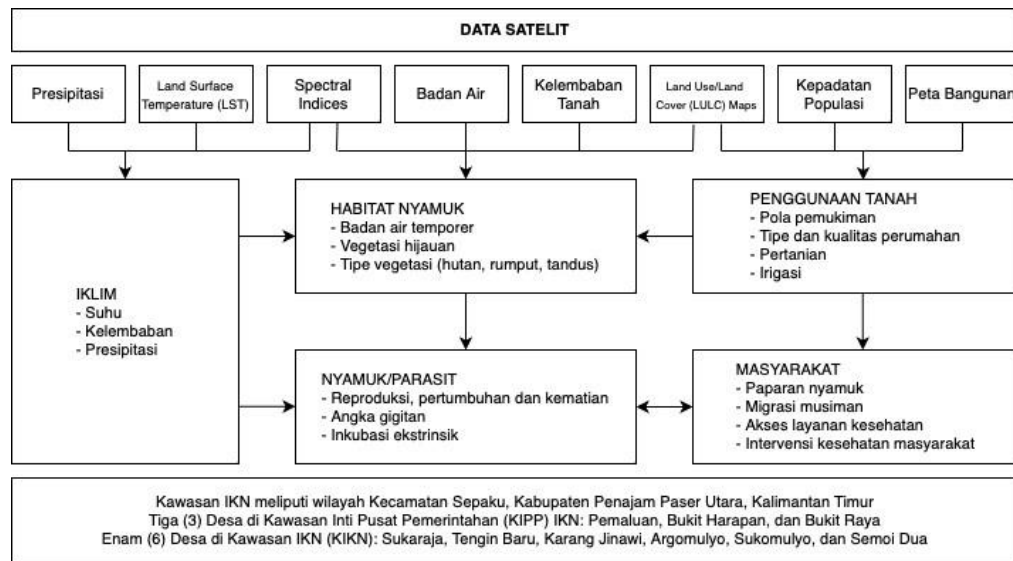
DATA SATELIT

Presipitasi

Land Surface Temperature (LST)

Spectral Indices

Badan Air

Kelembaban Tanah

Land Use/Land Cover (LULC) Maps

Kepadatan Populasi

Peta Bangunan

IKLIM
- Suhu
- Kelembaban
- Presipitasi

HABITAT NYAMUK
- Badan air temporer
- Vegetasi hijauan
- Tipe vegetasi (hutan, rumput, tandus)

PENGGUNAAN TANAH
- Pola pemukiman
- Tipe dan kualitas perumahan
- Pertanian
- Irigasi

NYAMUK/PARASIT
- Reproduksi, pertumbuhan dan kematian
- Angka gigitan
- Inkubasi ekstrinsik

MASYARAKAT
- Paparan nyamuk
- Migrasi musiman
- Akses layanan kesehatan
- Intervensi kesehatan masyarakat

Kawasan IKN meliputi wilayah Kecamatan Sepaku, Kabupaten Penajam Paser Utara, Kalimantan Timur
Tiga (3) Desa di Kawasan Inti Pusat Pemerintahan (KIPP) IKN: Pemaluan, Bukit Harapan, dan Bukit Raya
Enam (6) Desa di Kawasan IKN (KIKN): Sukaraja, Tengin Baru, Karang Jinawi, Argomulyo, Sukomulyo, dan Semoi Dua